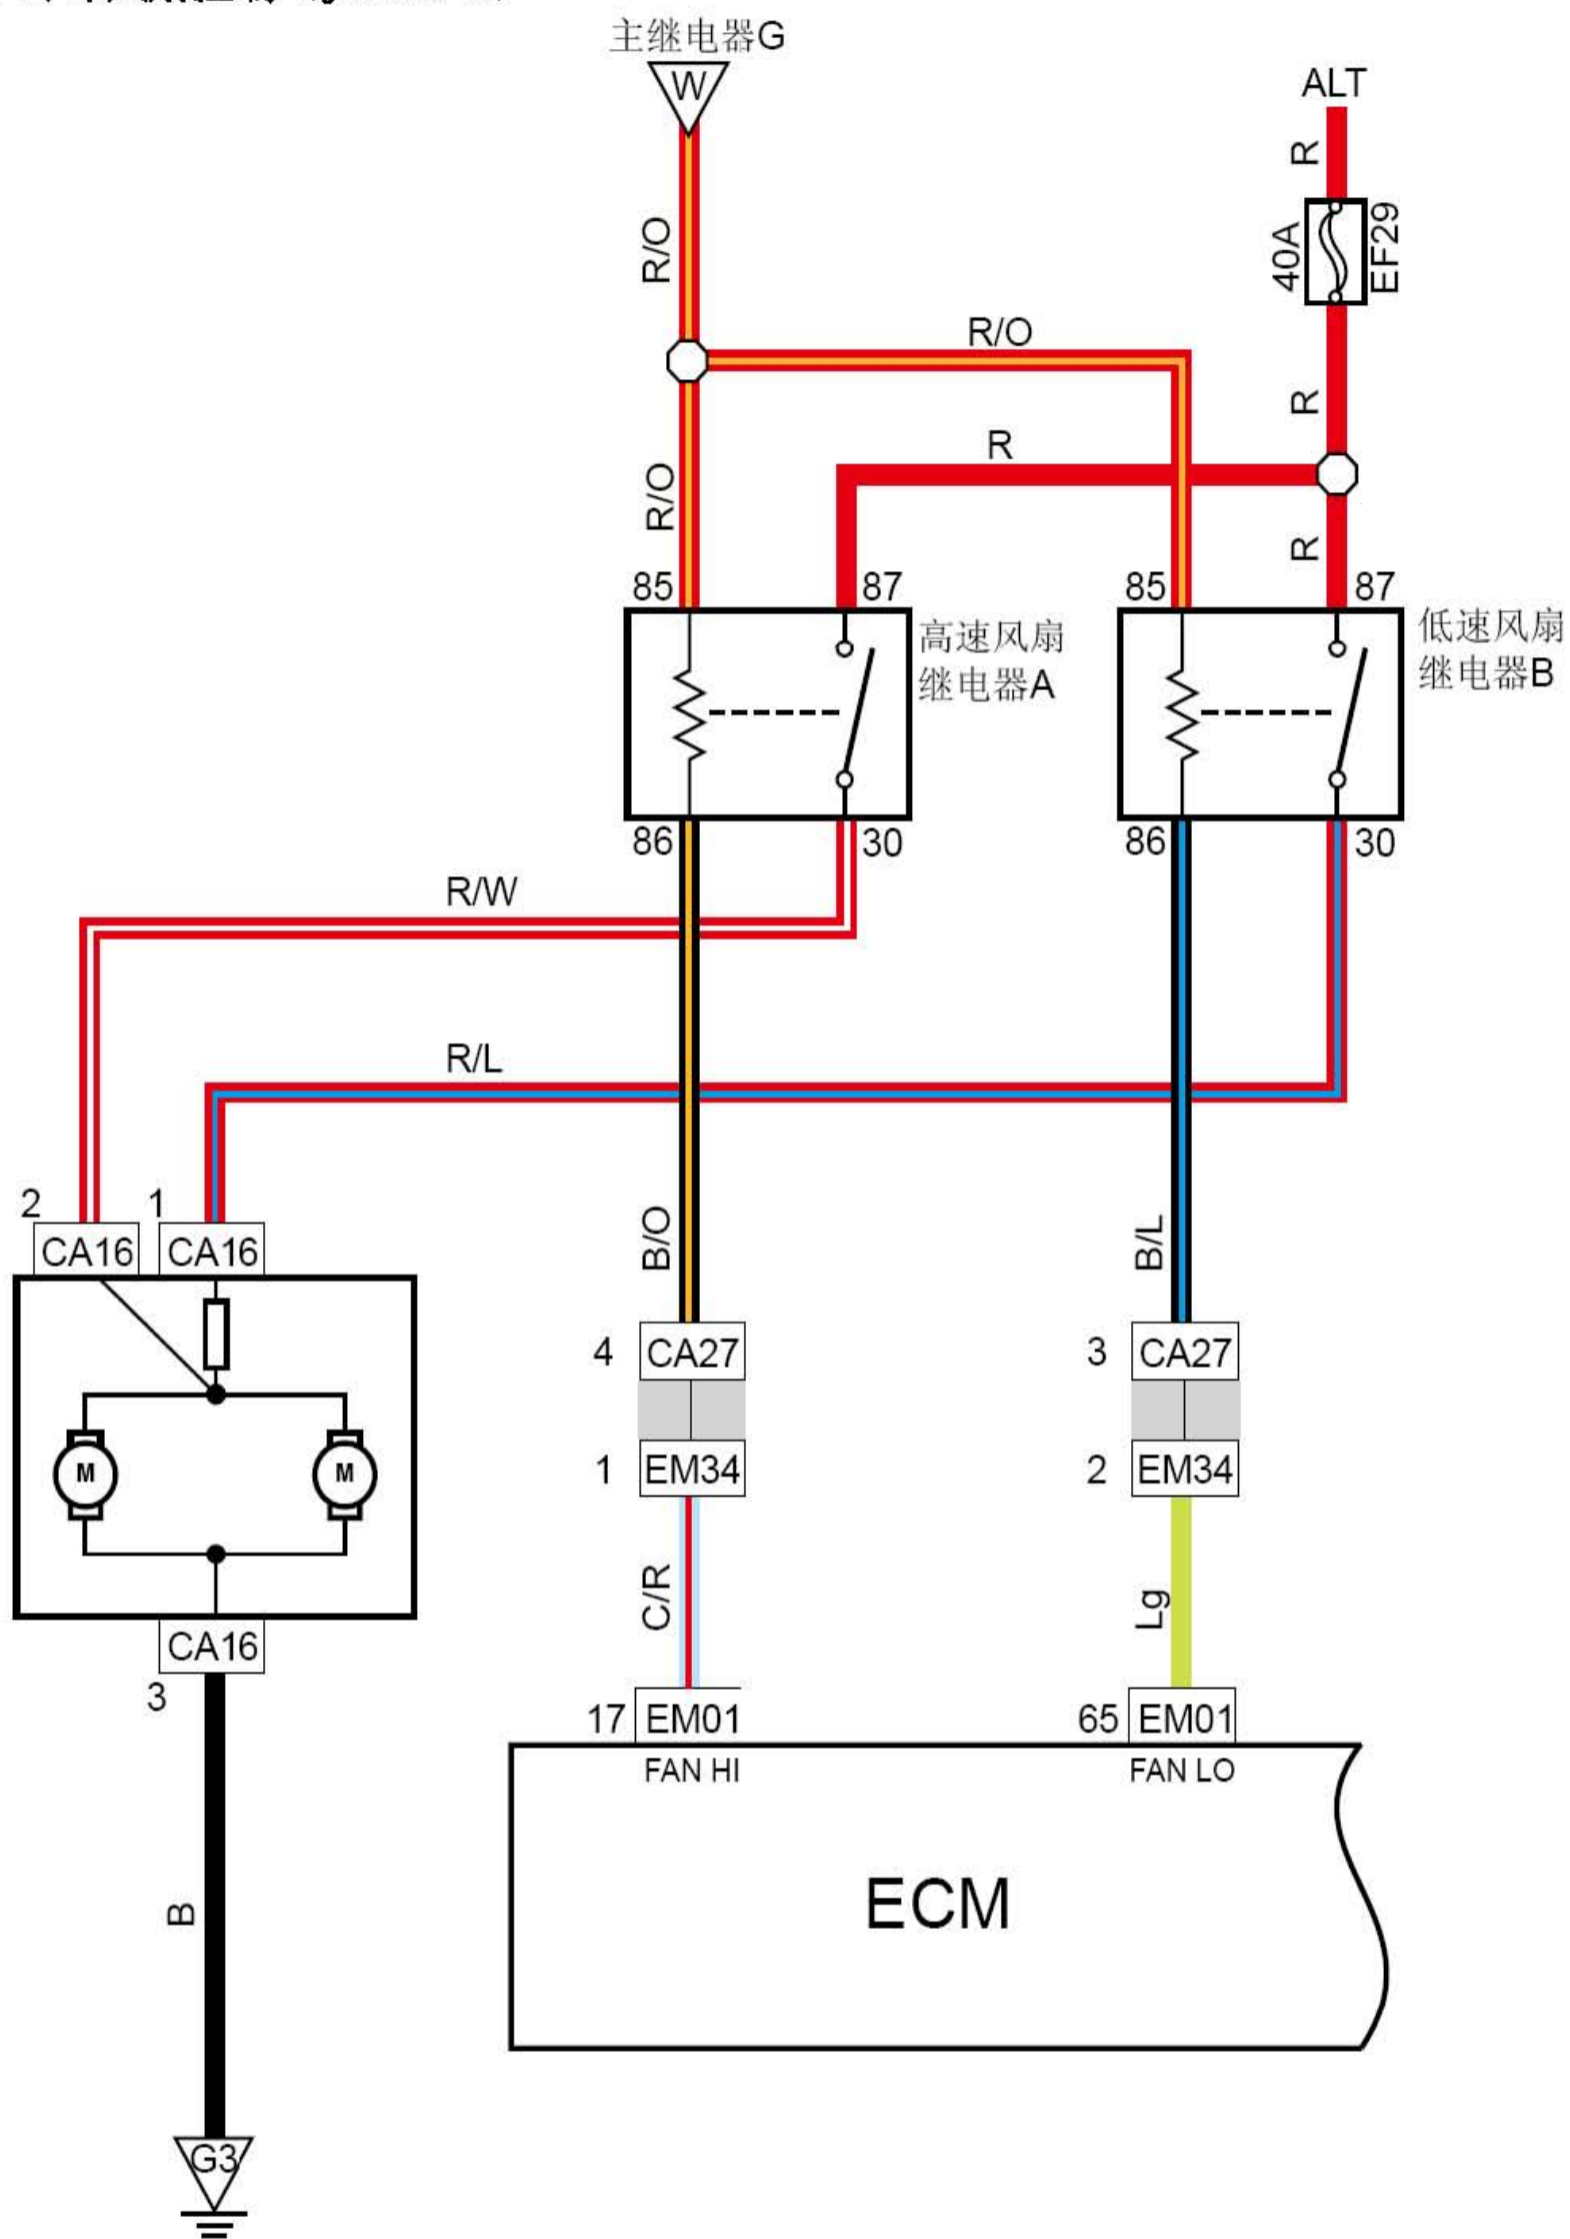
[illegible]

主继电器G
W
ALT
R
40A
EF29
R/O
R/O
R
R
R/O
R
85
87
高速风扇继电器A
85
87
低速风扇继电器B
86
30
86
30
R/W
R/L
2
1
CA16
CA16
M
M
CA16
3
B
G3
B/O
4
CA27
1
EM34
C/R
17
EM01
FAN HI
B/L
3
CA27
2
EM34
Lg
65
EM01
FAN LO
ECM